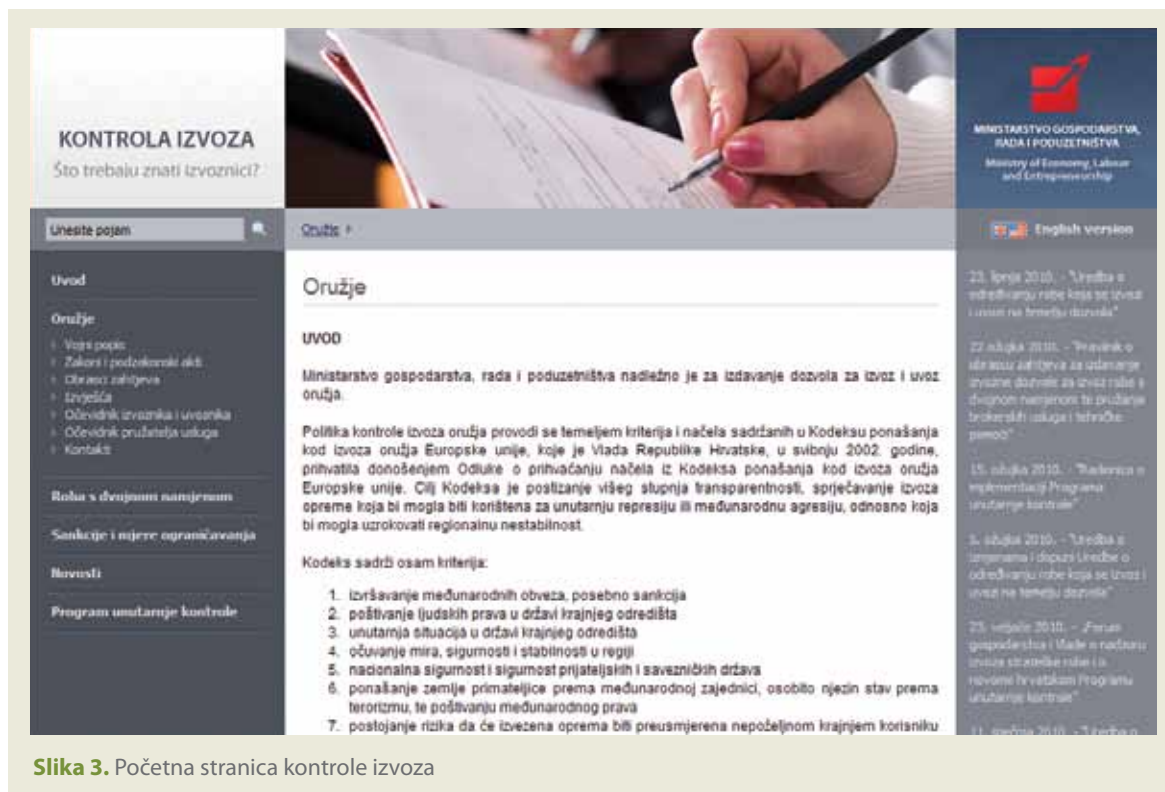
KONTROLA IZVOZA
Što trebaju znati izvoznici?

MINISTARSTVO GOSPODARSTVA, RADA I PODUZETNIŠTVA
Ministry of Economy, Labour and Entrepreneurship

Unesite pojam

Oružje ›

English version

Uvod

Oružje
› Vojni popis
› Zakoni i podzakonski akti
› Obrasci zahtjeva
› Izvješća
› Očevidnik izvoznika i uvoznika
› Očevidnik pružatelja usluga
› Kontakti

Roba s dvojnom namjenom

Sankcije i mjere ograničavanja

Novosti

Program unutarnje kontrole

Oružje

UVOD

Ministarstvo gospodarstva, rada i poduzetništva nadležno je za izdavanje dozvola za izvoz i uvoz oružja.

Politika kontrole izvoza oružja provodi se temeljem kriterija i načela sadržanih u Kodeksu ponašanja kod izvoza oružja Europske unije, koje je Vlada Republike Hrvatske, u svibnju 2002. godine, prihvatila donošenjem Odluke o prihvaćanju načela iz Kodeksa ponašanja kod izvoza oružja Europske unije. Cilj Kodeksa je postizanje višeg stupnja transparentnosti, sprječavanje izvoza opreme koja bi mogla biti korištena za unutarnju represiju ili međunarodnu agresiju, odnosno koja bi mogla uzrokovati regionalnu nestabilnost.

Kodeks sadrži osam kriterija:

1. izvršavanje međunarodnih obveza, posebno sankcija
2. poštivanje ljudskih prava u državi krajnjeg odredišta
3. unutarnja situacija u državi krajnjeg odredišta
4. očuvanje mira, sigurnosti i stabilnosti u regiji
5. nacionalna sigurnost i sigurnost prijateljskih i savezničkih država
6. ponašanje zemlje primateljice prema međunarodnoj zajednici, osobito njezin stav prema terorizmu, te poštivanju međunarodnog prava
7. postojanje rizika da će izvezena oprema biti preusmjerena nepoželjnom krajnjem korisniku

23. lipnja 2010. - "Uredba o određivanju robe koja se izvozi i uvozi na temelju dozvola"

22. ožujka 2010. - "Pravilnik o obrascu zahtjeva za izdavanje izvozne dozvole za izvoz robe s dvojnom namjenom te pružanje brokerskih usluga i tehničke pomoći"

15. ožujka 2010. - "Radionica o implementaciji Programa unutarnje kontrole"

5. ožujka 2010. - "Uredba o izmjenama i dopuni Uredbe o određivanju robe koja se izvozi i uvozi na temelju dozvola"

25. veljače 2010. - "Forum gospodarstva i Vlade o nadzoru izvoza strateške robe i o novome hrvatskom Programu unutarnje kontrole"

11. siječnja 2010. - "Uredba o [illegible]

Slika 3. Početna stranica kontrole izvoza